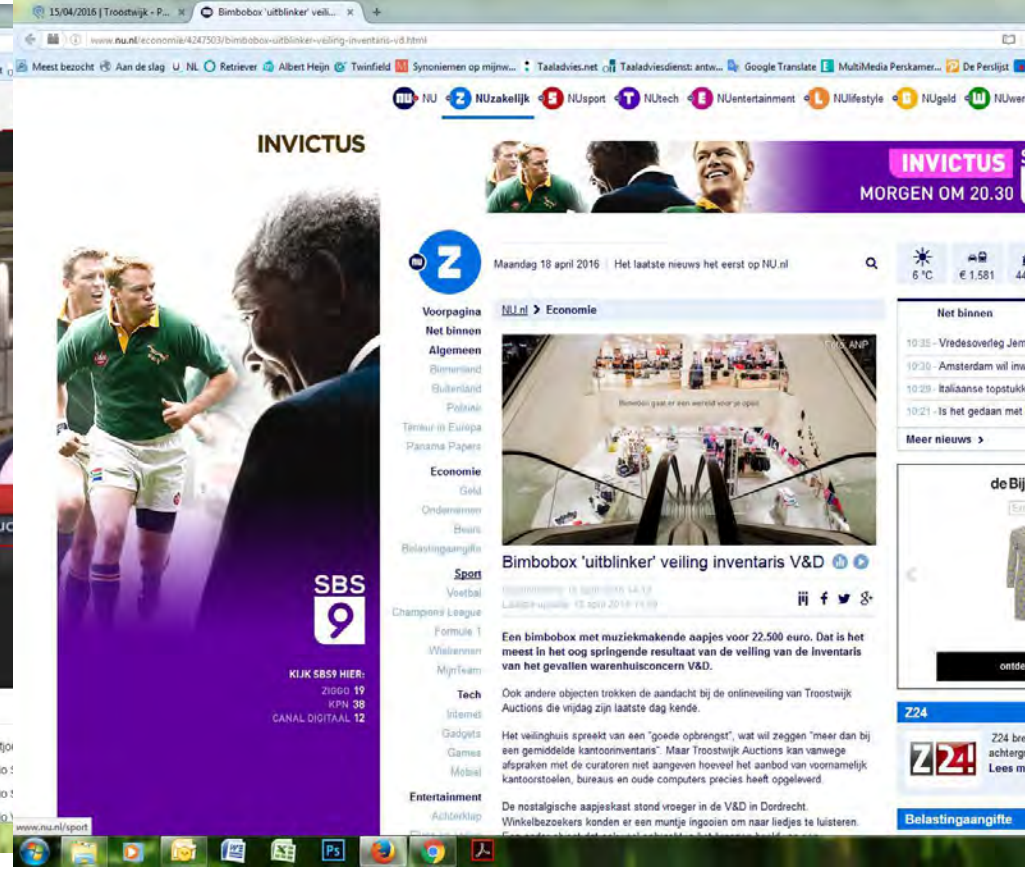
15/04/2016 | Troostwijk - P... × Bimbobox 'uitblinker' veili... ×

www.nu.nl/economie/4247503/bimbobox-uitblinker-veiling-inventaris-vd.html

Meest bezocht Aan de slag NL Retriever Albert Heijn Twinfield Synoniemen op mijnw... Taaladvies.net Taaladviesdienst: antw... Google Translate MultiMedia Perskamer... De Perslijst

NU NUzakelijk NUsport NUtech NUentertainment NUlifestyle NUgeld NUwer

INVICTUS

INVICTUS
MORGEN OM 20.30

SBS 9

KIJK SBS9 HIER:
ZIGGO 19
KPN 38
CANAL DIGITAAL 12

Maandag 18 april 2016 | Het laatste nieuws het eerst op NU.nl

6 °C € 1.581 4

Voorpagina
Net binnen
Algemeen
Binnenland
Buitenland
Politiek
Terreur in Europa
Panama Papers
Economie
Geld
Ondernemen
Beurs
Belastingaangifte
Sport
Voetbal
Champions League
Formule 1
Wielrennen
MijnTeam
Tech
Internet
Gadgets
Games
Mobiel
Entertainment
Achterklap

NU.nl > Economie

ANP

Bimbobox 'uitblinker' veiling inventaris V&D

Gepubliceerd: 18 april 2016 14:12
Laatste update: 18 april 2016 14:59

Een bimbobox met muziekmakende aapjes voor 22.500 euro. Dat is het meest in het oog springende resultaat van de veiling van de inventaris van het gevallen warenhuisconcern V&D.

Ook andere objecten trokken de aandacht bij de onlineveiling van Troostwijk Auctions die vrijdag zijn laatste dag kende.

Het veilinghuis spreekt van een "goede opbrengst", wat wil zeggen "meer dan bij een gemiddelde kantoorinventaris". Maar Troostwijk Auctions kan vanwege afspraken met de curatoren niet aangeven hoeveel het aanbod van voornamelijk kantoorstoelen, bureaus en oude computers precies heeft opgeleverd.

De nostalgische aapjeskast stond vroeger in de V&D in Dordrecht. Winkelbezoekers konden er een muntje ingooien om naar liedjes te luisteren.

Net binnen
10:35 - Vredesoverleg Jem
10:30 - Amsterdam wil inv
10:29 - Italiaanse topstuk
10:21 - Is het gedaan met
Meer nieuws >

de Bij

ontde

Z24
Z24 bre achtergr Lees m

Belastingaangifte

www.nu.nl/sport